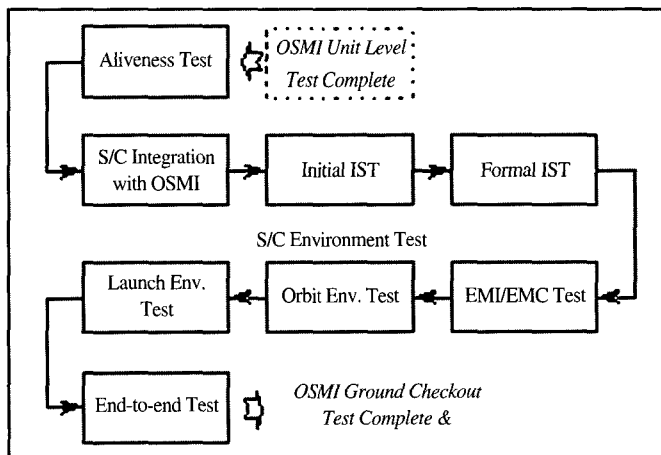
Aliveness Test

OSMI Unit Level Test Complete

S/C Integration with OSMI

Initial IST

Formal IST

S/C Environment Test

Launch Env. Test

Orbit Env. Test

EMI/EMC Test

End-to-end Test

OSMI Ground Checkout Test Complete &